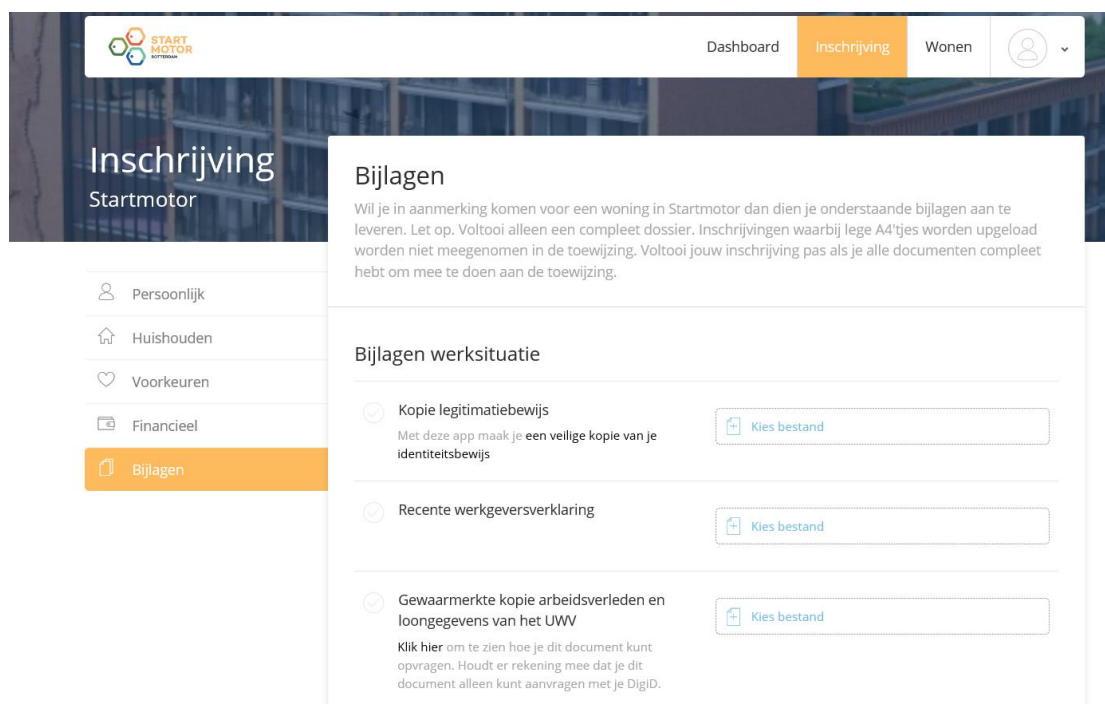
START MOTOR ROTTERDAM

Dashboard Inschrijving Wonen

Inschrijving
Startmotor

Persoonlijk
Huishouden
Voorkeuren
Financieel
Bijlagen

Bijlagen

Wil je in aanmerking komen voor een woning in Startmotor dan dien je onderstaande bijlagen aan te leveren. Let op. Voltooi alleen een compleet dossier. Inschrijvingen waarbij lege A4'tjes worden upgeload worden niet meegenomen in de toewijzing. Voltooi jouw inschrijving pas als je alle documenten compleet hebt om mee te doen aan de toewijzing.

Bijlagen werksituatie

Kopie legitimatiebewijs
Met deze app maak je een veilige kopie van je identiteitsbewijs

Kies bestand

Recente werkgeversverklaring

Kies bestand

Gewaarmerkte kopie arbeidsverleden en loongegevens van het UWV
Klik hier om te zien hoe je dit document kunt opvragen. Houdt er rekening mee dat je dit document alleen kunt aanvragen met je DigiD.

Kies bestand